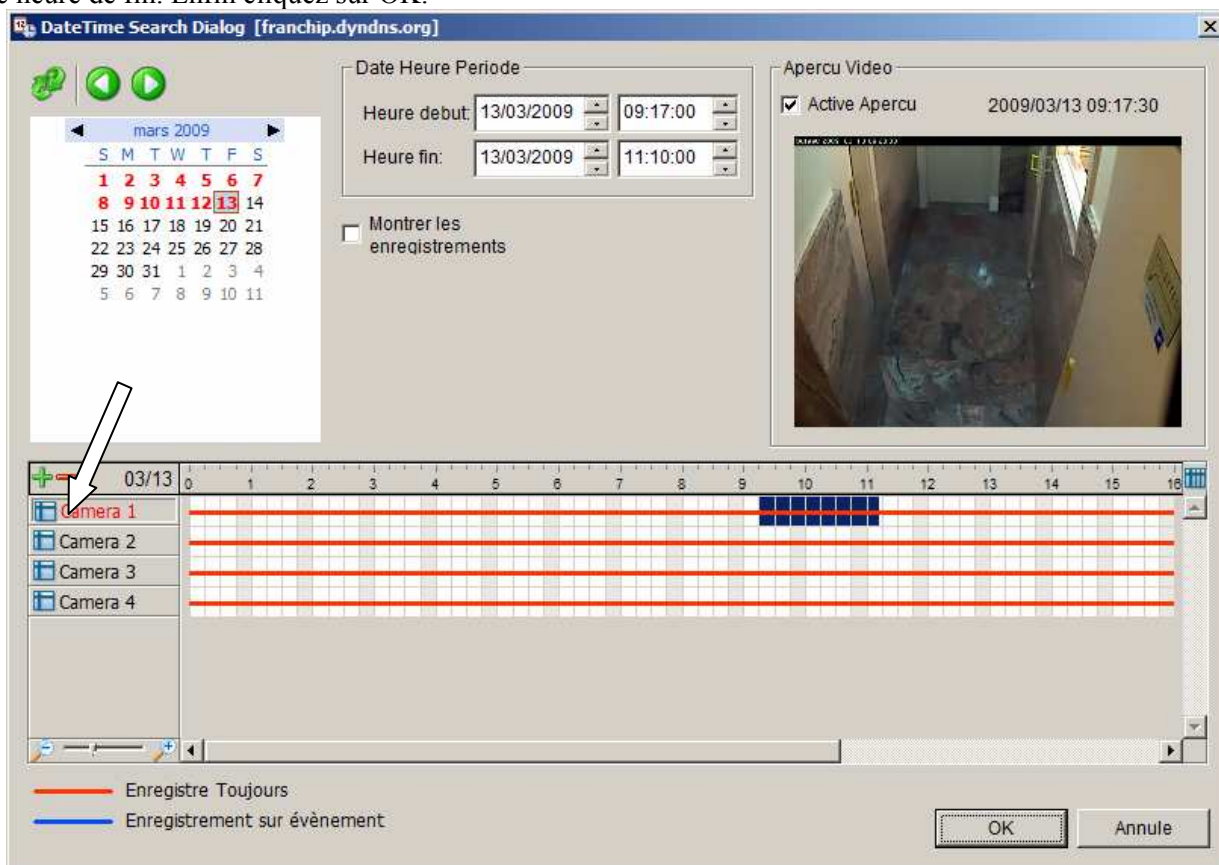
DateTime Search Dialog [franchip.dyndns.org]

Date Heure Periode

Heure debut: 13/03/2009 09:17:00

Heure fin: 13/03/2009 11:10:00

Apercu Video

Active Apercu 2009/03/13 09:17:30

mars 2009

| S | M | T | W | T | F | S |
|---|---|---|---|---|---|---|
| 1 | 2 | 3 | 4 | 5 | 6 | 7 |
| 8 | 9 | 10 | 11 | 12 | 13 | 14 |
| 15 | 16 | 17 | 18 | 19 | 20 | 21 |
| 22 | 23 | 24 | 25 | 26 | 27 | 28 |
| 29 | 30 | 31 | 1 | 2 | 3 | 4 |
| 5 | 6 | 7 | 8 | 9 | 10 | 11 |

Montrer les enregistrements

03/13 0 1 2 3 4 5 6 7 8 9 10 11 12 13 14 15 16

Camera 1
Camera 2
Camera 3
Camera 4

Enregistre Toujours
Enregistrement sur évènement

OK
Annule